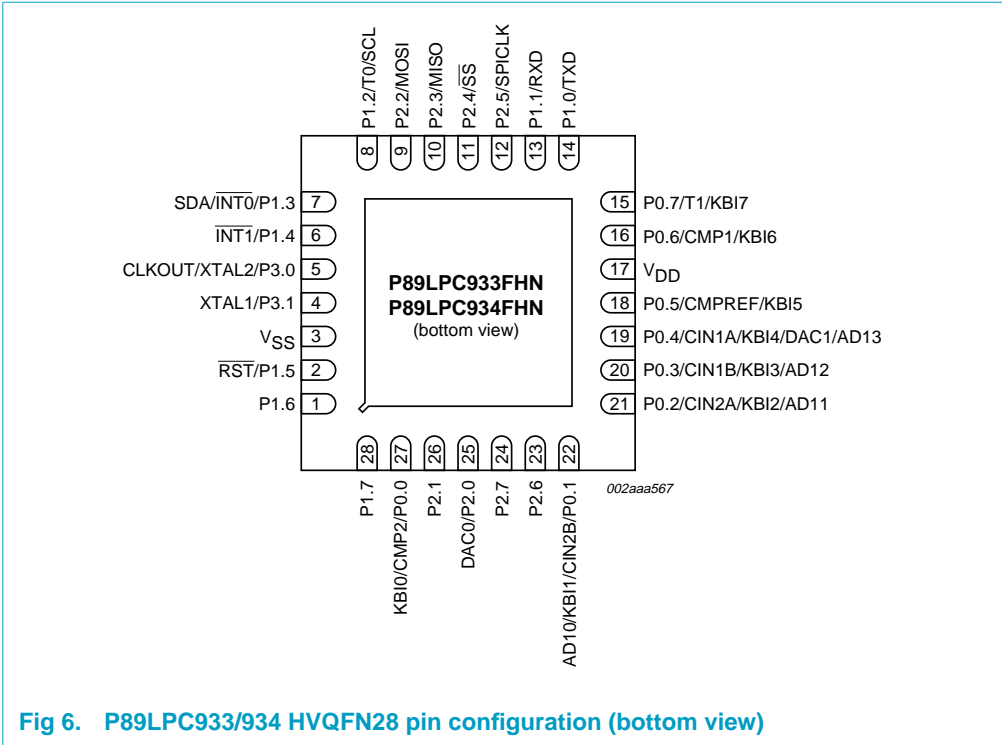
P1.2/T0/SCL
P2.2/MOSI
P2.3/MISO
P2.4/$\overline{SS}$
P2.5/SPICLK
P1.1/RXD
P1.0/TXD

8
9
10
11
12
13
14

SDA/$\overline{INT0}$/P1.3 7
$\overline{INT1}$/P1.4 6
CLKOUT/XTAL2/P3.0 5
XTAL1/P3.1 4
$V_{SS}$ 3
$\overline{RST}$/P1.5 2
P1.6 1

P89LPC933FHN
P89LPC934FHN
(bottom view)

15 P0.7/T1/KBI7
16 P0.6/CMP1/KBI6
17 $V_{DD}$
18 P0.5/CMPREF/KBI5
19 P0.4/CIN1A/KBI4/DAC1/AD13
20 P0.3/CIN1B/KBI3/AD12
21 P0.2/CIN2A/KBI2/AD11

28
27
26
25
24
23
22

002aaa567

P1.7
KBI0/CMP2/P0.0
P2.1
DAC0/P2.0
P2.7
P2.6
AD10/KBI1/CIN2B/P0.1

Fig 6. P89LPC933/934 HVQFN28 pin configuration (bottom view)